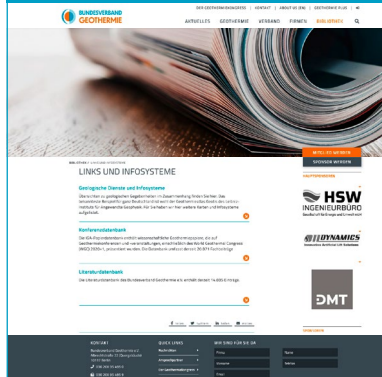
BUNDESVERBAND GEOTHERMIE

DER GEOTHERMIEKONGRESS | KONTAKT | ABOUT US (EN) | GEOTHERMIE PLUS

AKTUELLES GEOTHERMIE VERBAND FIRMEN BIBLIOTHEK

MITGLIED WERDEN

SPONSOR WERDEN

BIBLIOTHEK > LINKS UND INFOSYSTEME

LINKS UND INFOSYSTEME

Geologische Dienste und Infosysteme

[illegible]

Konferenzdatenbank

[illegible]

Literaturdatenbank

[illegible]

HSW INGENIEURBÜRO

DYNAMICS

DMT

KONTAKT

QUICK LINKS

WIR SIND FÜR SIE DA

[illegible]